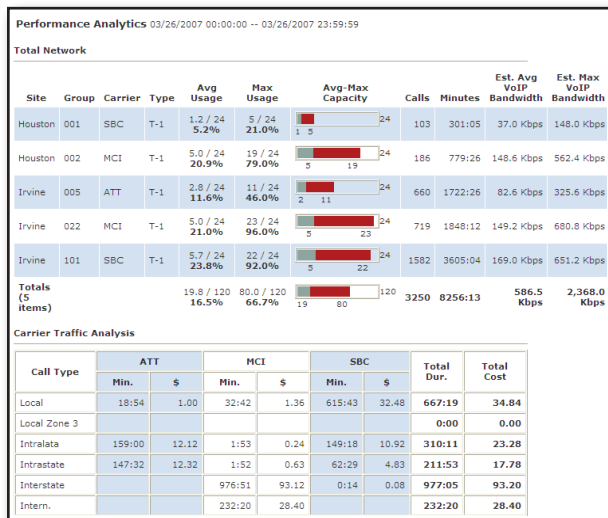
Performance Analytics 03/26/2007 00:00:00 -- 03/26/2007 23:59:59

Total Network

| Site | Group | Carrier | Type | Avg Usage | Max Usage | Avg-Max Capacity | Calls | Minutes | Est. Avg VoIP Bandwidth | Est. Max VoIP Bandwidth |
|---|---|---|---|---|---|---|---|---|---|---|
| Houston | 001 | SBC | T-1 | 1.2 / 24 5.2% | 5 / 24 21.0% | 1 5 24 | 103 | 301:05 | 37.0 Kbps | 148.0 Kbps |
| Houston | 002 | MCI | T-1 | 5.0 / 24 20.9% | 19 / 24 79.0% | 5 19 24 | 186 | 779:26 | 148.6 Kbps | 562.4 Kbps |
| Irvine | 005 | ATT | T-1 | 2.8 / 24 11.6% | 11 / 24 46.0% | 2 11 24 | 660 | 1722:26 | 82.6 Kbps | 325.6 Kbps |
| Irvine | 022 | MCI | T-1 | 5.0 / 24 21.0% | 23 / 24 96.0% | 5 23 24 | 719 | 1848:12 | 149.2 Kbps | 680.8 Kbps |
| Irvine | 101 | SBC | T-1 | 5.7 / 24 23.8% | 22 / 24 92.0% | 5 22 24 | 1582 | 3605:04 | 169.0 Kbps | 651.2 Kbps |
| Totals (5 items) | | | | 19.8 / 120 16.5% | 80.0 / 120 66.7% | 19 80 120 | 3250 | 8256:13 | 586.5 Kbps | 2,368.0 Kbps |

Carrier Traffic Analysis

| Call Type | ATT Min. | ATT $ | MCI Min. | MCI $ | SBC Min. | SBC $ | Total Dur. | Total Cost |
|---|---|---|---|---|---|---|---|---|
| Local | 18:54 | 1.00 | 32:42 | 1.36 | 615:43 | 32.48 | 667:19 | 34.84 |
| Local Zone 3 | | | | | | | 0:00 | 0.00 |
| Intralata | 159:00 | 12.12 | 1:53 | 0.24 | 149:18 | 10.92 | 310:11 | 23.28 |
| Intrastate | 147:32 | 12.32 | 1:52 | 0.63 | 62:29 | 4.83 | 211:53 | 17.78 |
| Interstate | | | 976:51 | 93.12 | 0:14 | 0.08 | 977:05 | 93.20 |
| Intern. | | | 232:20 | 28.40 | | | 232:20 | 28.40 |